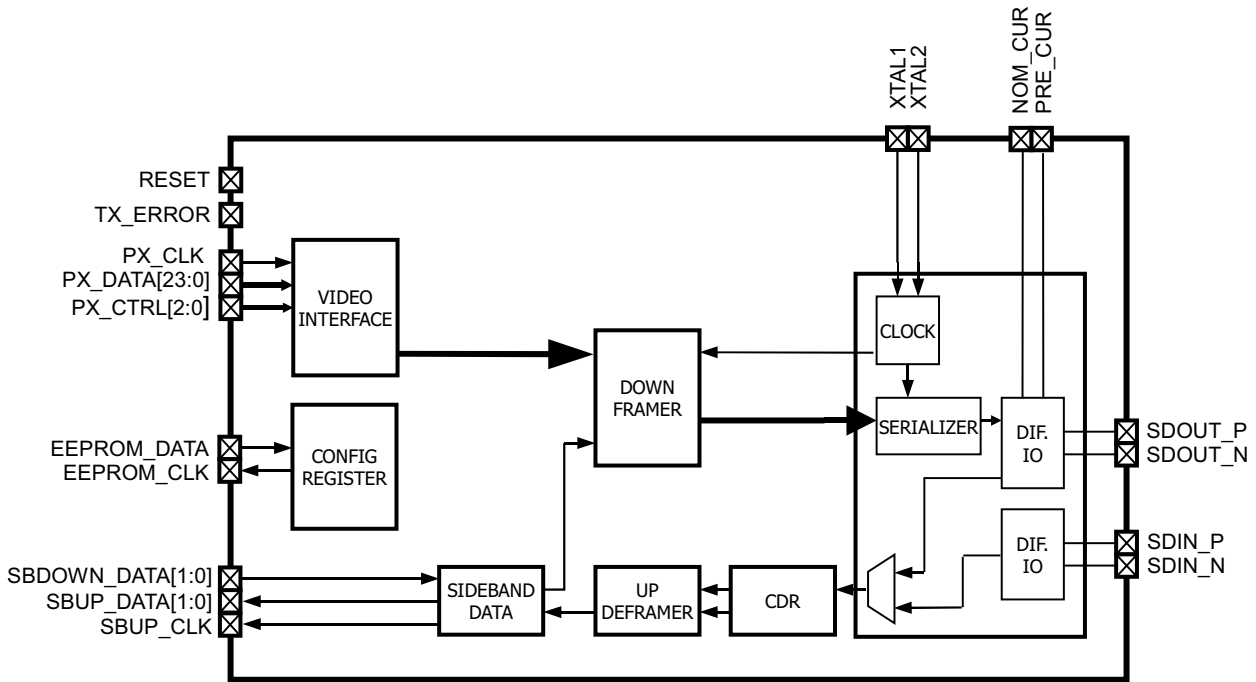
XTAL1
XTAL2
NOM_CUR
PRE_CUR

RESET
TX_ERROR
PX_CLK
PX_DATA[23:0]
PX_CTRL[2:0]

VIDEO INTERFACE

CLOCK

DOWN FRAMER

SERIALIZER

DIF. IO

SDOUT_P
SDOUT_N

EEPROM_DATA
EEPROM_CLK

CONFIG REGISTER

DIF. IO

SDIN_P
SDIN_N

SBDOWN_DATA[1:0]
SBUP_DATA[1:0]
SBUP_CLK

SIDEBAND DATA

UP DEFRAMER

CDR